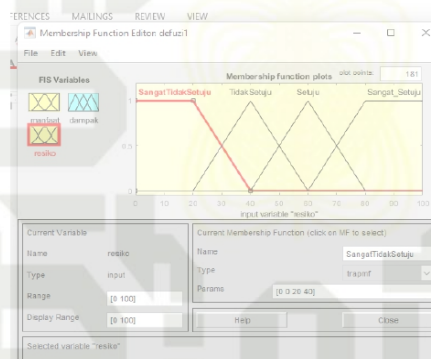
FERENCES MAILINGS REVIEW VIEW

Membership Function Editor: defuzi1

File Edit View

FIS Variables

manfaat dampak

resiko

Membership function plots

plot points: 181

SangatTidakSetuju TidakSetuju Setuju Sangat_Setuju

1

0.5

0

0 10 20 30 40 50 60 70 80 90 100

input variable "resiko"

Current Variable

Name resiko

Type input

Range [0 100]

Display Range [0 100]

Current Membership Function (click on MF to select)

Name SangatTidakSetuju

Type trapmf

Params [0 0 20 40]

Help Close

Selected variable "resiko"